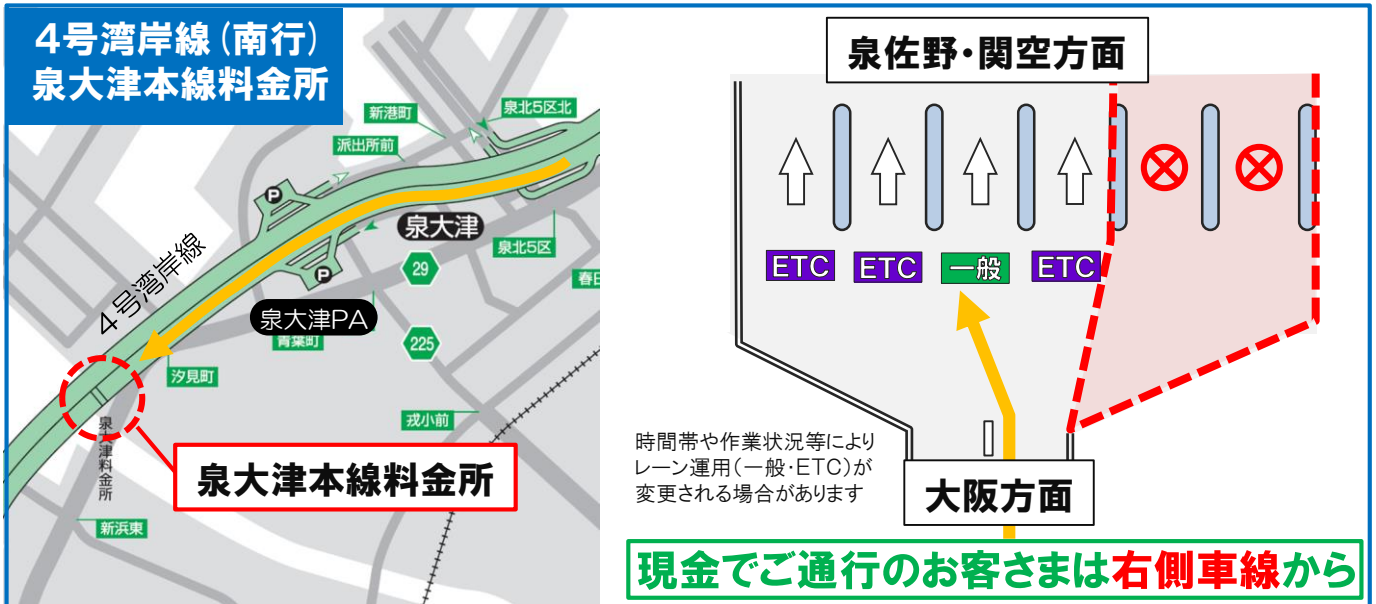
4号湾岸線（南行）
泉大津本線料金所

新港町
泉北5区北
派出所前
泉大津
泉北5区
29
春日
4号湾岸線
泉大津PA
青葉町
225
汐見町
戎小前
泉大津料金所
泉大津本線料金所
新浜東

泉佐野・関空方面

ETC
ETC
一般
ETC

時間帯や作業状況等によりレーン運用（一般・ETC）が変更される場合があります

大阪方面

現金でご通行のお客さまは右側車線から